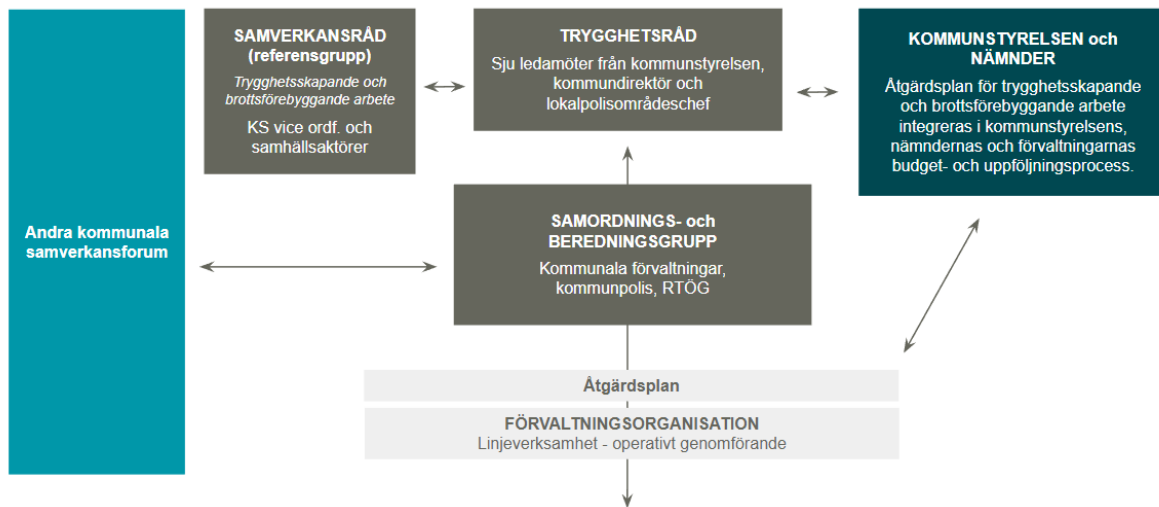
Andra kommunala samverkansforum

SAMVERKANSRÅD (referensgrupp)
Trygghetsskapande och brottsförebyggande arbete
KS vice ordf. och samhällsaktörer

TRYGGHETSRÅD
Sju ledamöter från kommunstyrelsen, kommundirektör och lokalpolisområdeschef

KOMMUNSTYRELSEN och NÄMNDER
Åtgärdsplan för trygghetsskapande och brottsförebyggande arbete integreras i kommunstyrelsens, nämndernas och förvaltningarnas budget- och uppföljningsprocess.

SAMORDNINGS- och BEREDNINGSGRUPP
Kommunala förvaltningar, kommunpolis, RTÖG

Åtgärdsplan

FÖRVALTNINGSORGANISATION
Linjeverksamhet - operativt genomförande